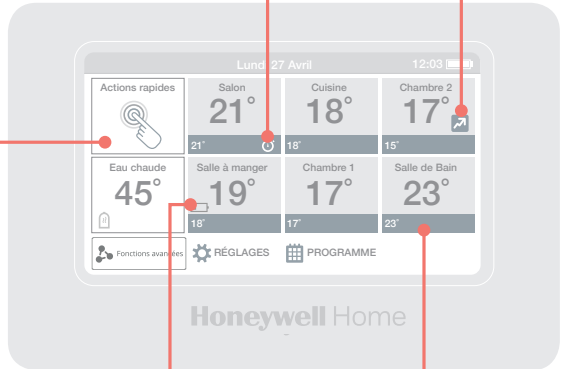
Lundi 27 Avril
12:03

Actions rapides

Salon
21°
21°

Cuisine
18°
18°

Chambre 2
17°
15°

Eau chaude
45°

Salle à manger
19°
18°

Chambre 1
17°
17°

Salle de Bain
23°
23°

Fonctions avancées

RÉGLAGES

PROGRAMME

Honeywell Home